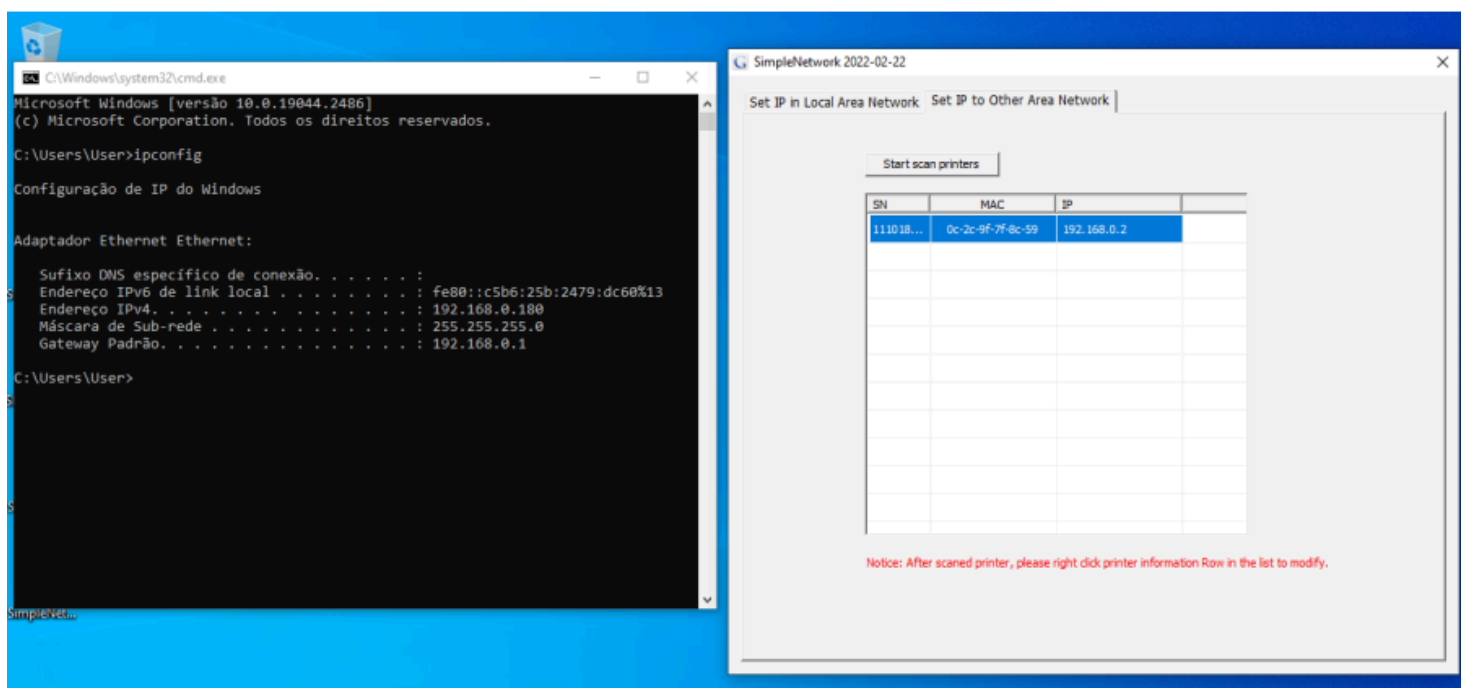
C:\Windows\system32\cmd.exe

Microsoft Windows [versão 10.0.19044.2486]
(c) Microsoft Corporation. Todos os direitos reservados.

C:\Users\User>ipconfig

Configuração de IP do Windows

Adaptador Ethernet Ethernet:

Sufixo DNS específico de conexão. . . . . . :
Endereço IPv6 de link local . . . . . . . . : fe80::c5b6:25b:2479:dc60%13
Endereço IPv4. . . . . . . . . . . . . . . : 192.168.0.180
Máscara de Sub-rede . . . . . . . . . . . . : 255.255.255.0
Gateway Padrão. . . . . . . . . . . . . . . : 192.168.0.1

C:\Users\User>

SimpleNet...

SimpleNetwork 2022-02-22

Set IP in Local Area Network | Set IP to Other Area Network

Start scan printers

| SN | MAC | IP |
|---|---|---|
| 111018... | 0c-2c-9f-7f-8c-59 | 192.168.0.2 |

Notice: After scaned printer, please right click printer information Row in the list to modify.